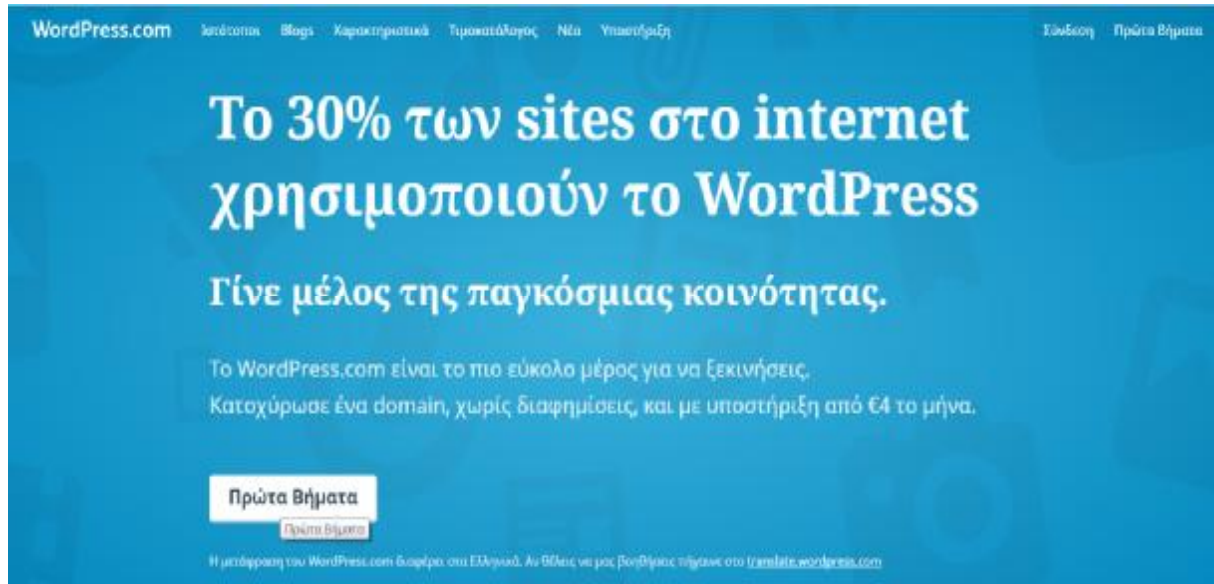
WordPress.com Ιστότοποι Blogs Χαρακτηριστικά Τιμοκατάλογος Νέα Υποστήριξη Σύνδεση Πρώτα Βήματα

Το 30% των sites στο internet χρησιμοποιούν το WordPress

Γίνε μέλος της παγκόσμιας κοινότητας.

Το WordPress.com είναι το πιο εύκολο μέρος για να ξεκινήσεις. Κατοχύρωσε ένα domain, χωρίς διαφημίσεις, και με υποστήριξη από €4 το μήνα.

Πρώτα Βήματα

Πρώτα Βήματα

Η μετάφραση του WordPress.com διαφέρει στα Ελληνικά. Αν θέλεις να μας βοηθήσεις πήγαινε στο translate.wordpress.com